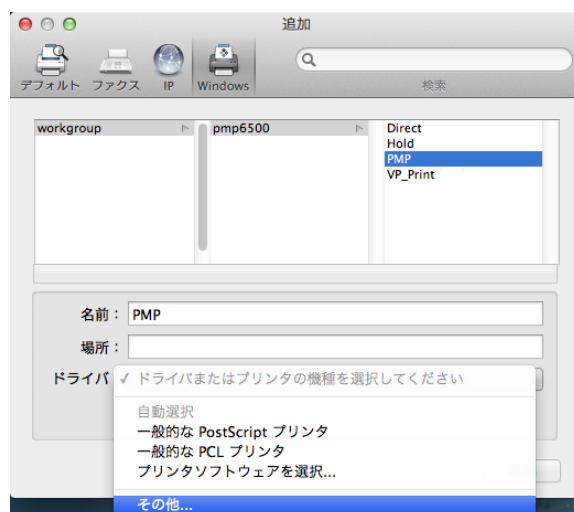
追加

デフォルト ファクス IP Windows

検索

workgroup
pmp6500
Direct
Hold
PMP
VP_Print

名前： PMP
場所：
ドライバ ✓ ドライバまたはプリンタの機種を選択してください

自動選択
一般的な PostScript プリンタ
一般的な PCL プリンタ
プリンタソフトウェアを選択...
その他...